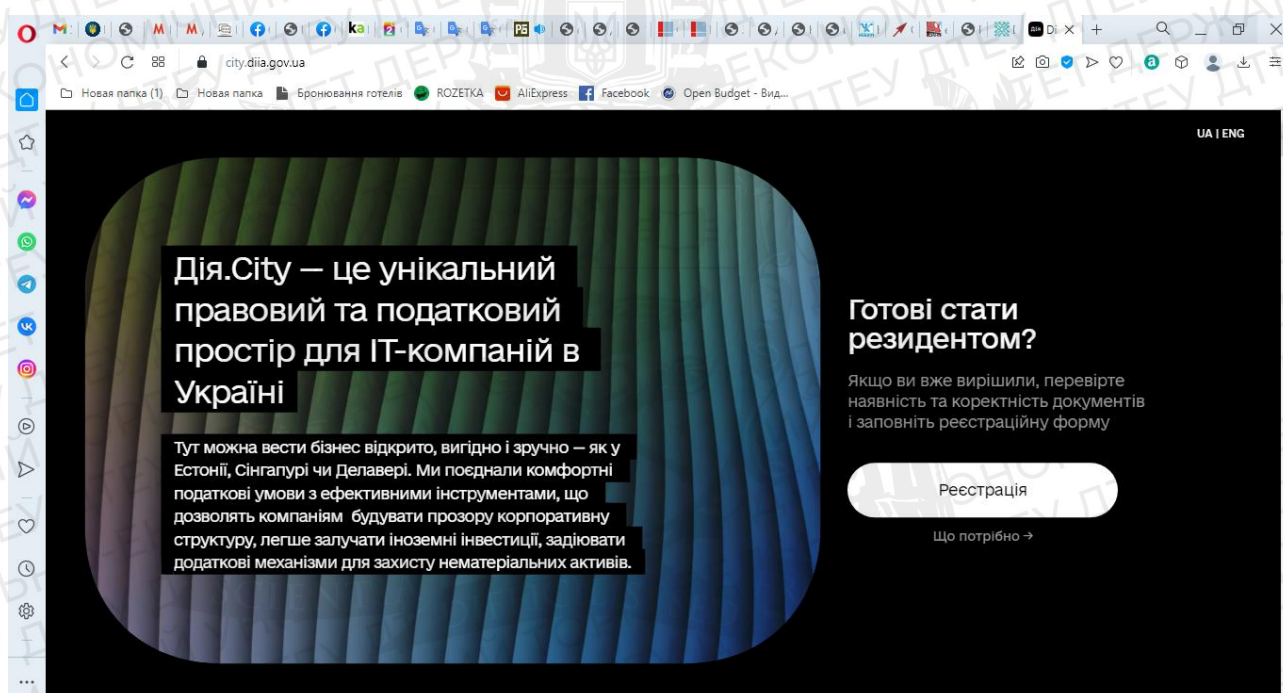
city.diia.gov.ua

Новая папка (1) Новая папка Бронювання готелів ROZETKA AliExpress Facebook Open Budget - Вид...

UA | ENG

Дія.City — це унікальний правовий та податковий простір для IT-компаній в Україні

Тут можна вести бізнес відкрито, вигідно і зручно – як у Естонії, Сінгапурі чи Делавері. Ми поєднали комфортні податкові умови з ефективними інструментами, що дозволять компаніям будувати прозору корпоративну структуру, легше залучати іноземні інвестиції, задіювати додаткові механізми для захисту нематеріальних активів.

Готові стати резидентом?

Якщо ви вже вирішили, перевірте наявність та коректність документів і заповніть реєстраційну форму

Реєстрація

Що потрібно →